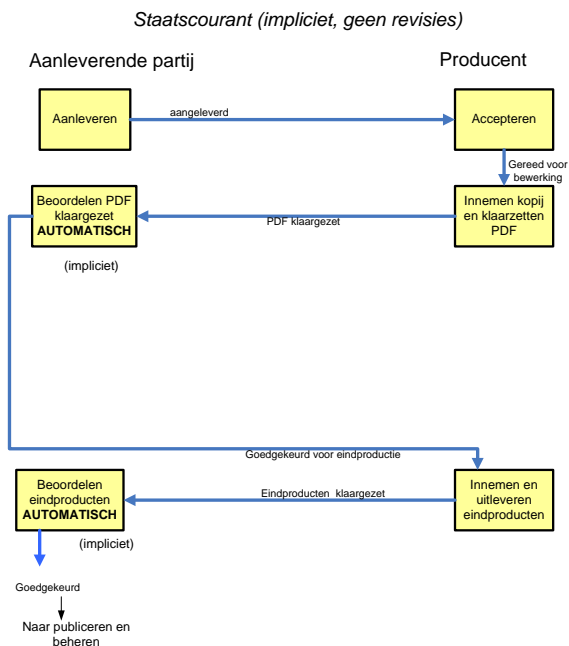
Staatscourant (impliciet, geen revisies)

Aanleverende partij

Producent

Aanleveren

aangeleverd

Accepteren

Gereed voor bewerking

Beoordelen PDF klaargezet **AUTOMATISCH**

PDF klaargezet

Innemen kopij en klaarzetten PDF

(impliciet)

Goedgekeurd voor eindproductie

Beoordelen eindproducten **AUTOMATISCH**

Eindproducten klaargezet

Innemen en uitleveren eindproducten

(impliciet)

Goedgekeurd

Naar publiceren en beheren